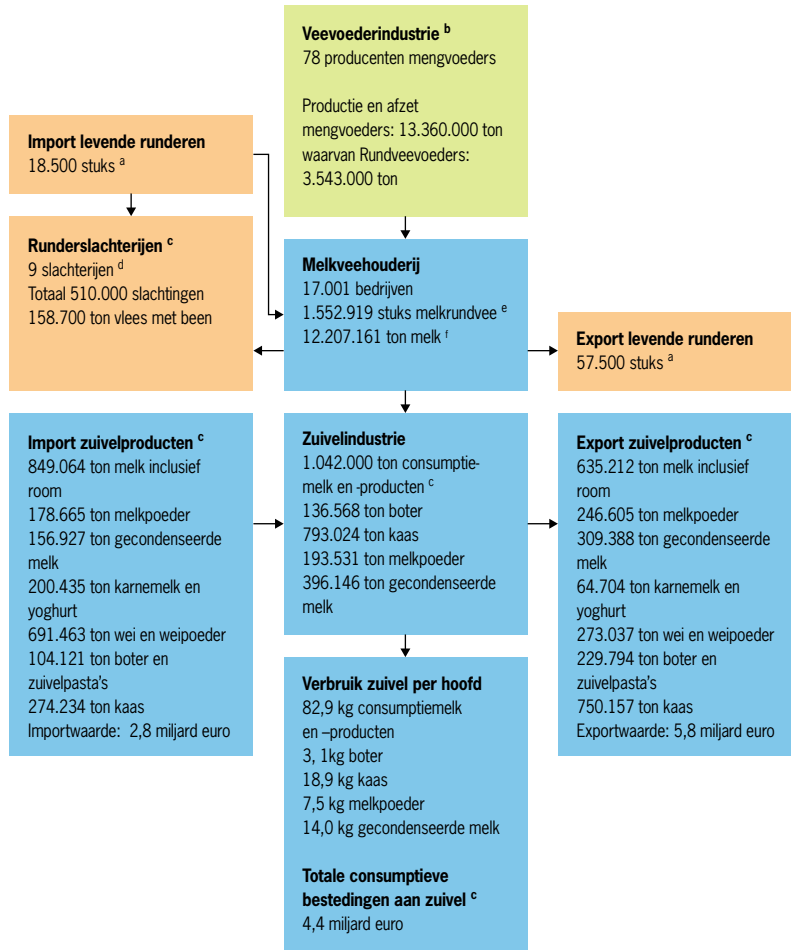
**Veevoederindustrie** $^{b}$
78 producenten mengvoeders

Productie en afzet mengvoeders: 13.360.000 ton waarvan Rundveevoeders: 3.543.000 ton

**Import levende runderen**
18.500 stuks $^{a}$

**Runderslachterijen** $^{c}$
9 slachterijen $^{d}$
Totaal 510.000 slachtingen
158.700 ton vlees met been

**Melkveehouderij**
17.001 bedrijven
1.552.919 stuks melkrundvee $^{e}$
12.207.161 ton melk $^{f}$

**Export levende runderen**
57.500 stuks $^{a}$

**Import zuivelproducten** $^{c}$
849.064 ton melk inclusief room
178.665 ton melkpoeder
156.927 ton gecondenseerde melk
200.435 ton karnemelk en yoghurt
691.463 ton wei en weipoeder
104.121 ton boter en zuivelpasta's
274.234 ton kaas
Importwaarde: 2,8 miljard euro

**Zuivelindustrie**
1.042.000 ton consumptiemelk en -producten $^{c}$
136.568 ton boter
793.024 ton kaas
193.531 ton melkpoeder
396.146 ton gecondenseerde melk

**Export zuivelproducten** $^{c}$
635.212 ton melk inclusief room
246.605 ton melkpoeder
309.388 ton gecondenseerde melk
64.704 ton karnemelk en yoghurt
273.037 ton wei en weipoeder
229.794 ton boter en zuivelpasta's
750.157 ton kaas
Exportwaarde: 5,8 miljard euro

**Verbruik zuivel per hoofd**
82,9 kg consumptiemelk en –producten
3, 1kg boter
18,9 kg kaas
7,5 kg melkpoeder
14,0 kg gecondenseerde melk

**Totale consumptieve bestedingen aan zuivel** $^{c}$
4,4 miljard euro